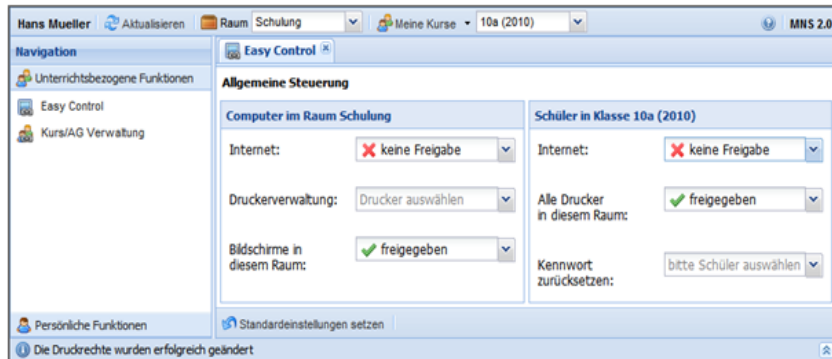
Hans Mueller Aktualisieren Raum Schulung Meine Kurse 10a (2010) MNS 2.0

Navigation

Unterrichtsbezogene Funktionen

Easy Control

Kurs/AG Verwaltung

Persönliche Funktionen

Easy Control

Allgemeine Steuerung

Computer im Raum Schulung

Internet: keine Freigabe

Druckerverwaltung: Drucker auswählen

Bildschirme in diesem Raum: freigegeben

Schüler in Klasse 10a (2010)

Internet: keine Freigabe

Alle Drucker in diesem Raum: freigegeben

Kennwort zurücksetzen: bitte Schüler auswählen

Standardeinstellungen setzen

Die Druckrechte wurden erfolgreich geändert